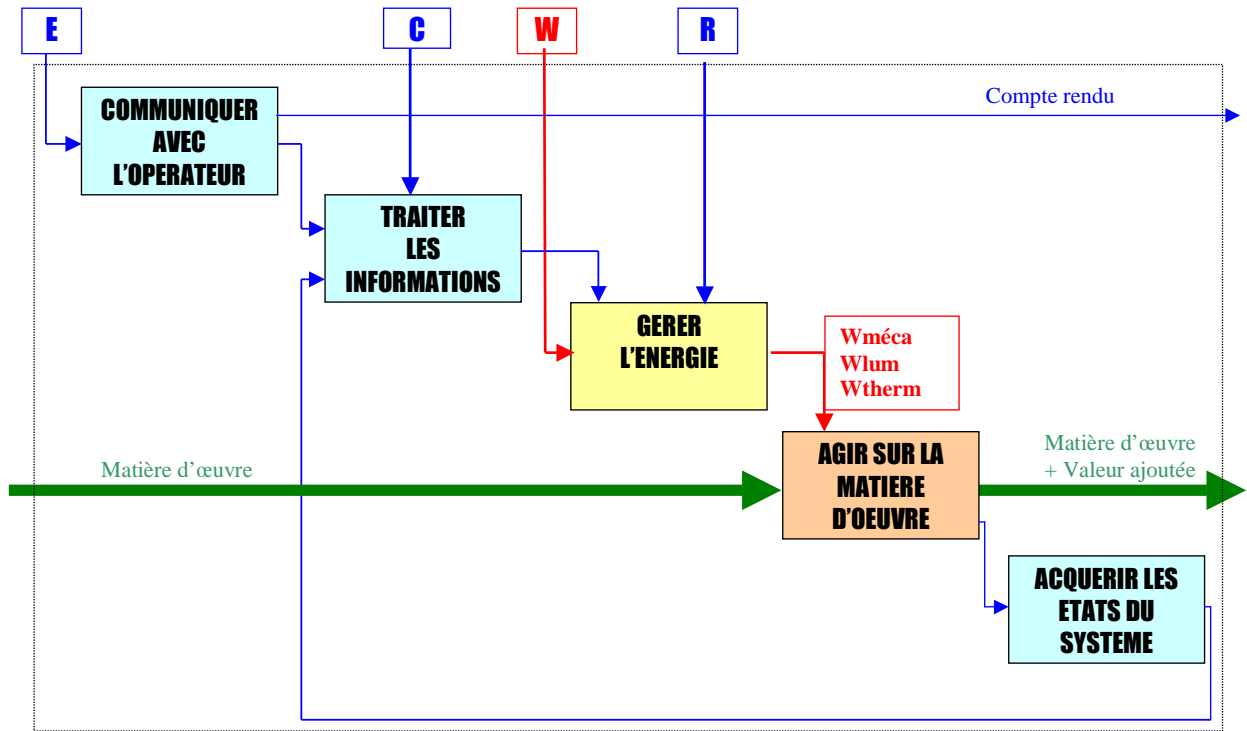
E

C

W

R

COMMUNIQUER AVEC L'OPERATEUR

Compte rendu

TRAITER LES INFORMATIONS

GERER L'ENERGIE

Wméca
Wlum
Wtherm

Matière d'œuvre

AGIR SUR LA MATIERE D'OEUVRE

Matière d'œuvre
+ Valeur ajoutée

ACQUERIR LES ETATS DU SYSTEME